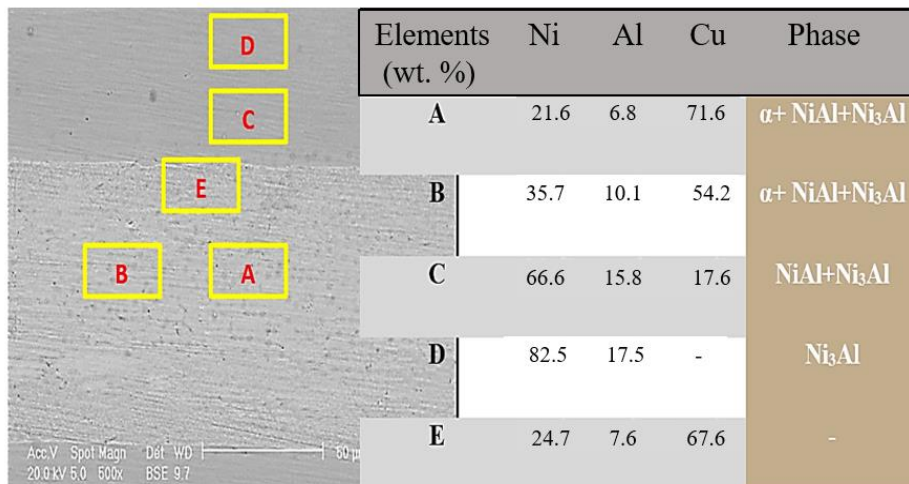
D

C

E

B

A

Acc.V Spot Magn Det WD 50 µ
20.0 kV 5.0 500x BSE 9.7

| Elements (wt. %) | Ni | Al | Cu | Phase |
|---|---|---|---|---|
| A | 21.6 | 6.8 | 71.6 | α+ NiAl+$Ni_3Al$ |
| B | 35.7 | 10.1 | 54.2 | α+ NiAl+$Ni_3Al$ |
| C | 66.6 | 15.8 | 17.6 | NiAl+$Ni_3Al$ |
| D | 82.5 | 17.5 | - | $Ni_3Al$ |
| E | 24.7 | 7.6 | 67.6 | - |